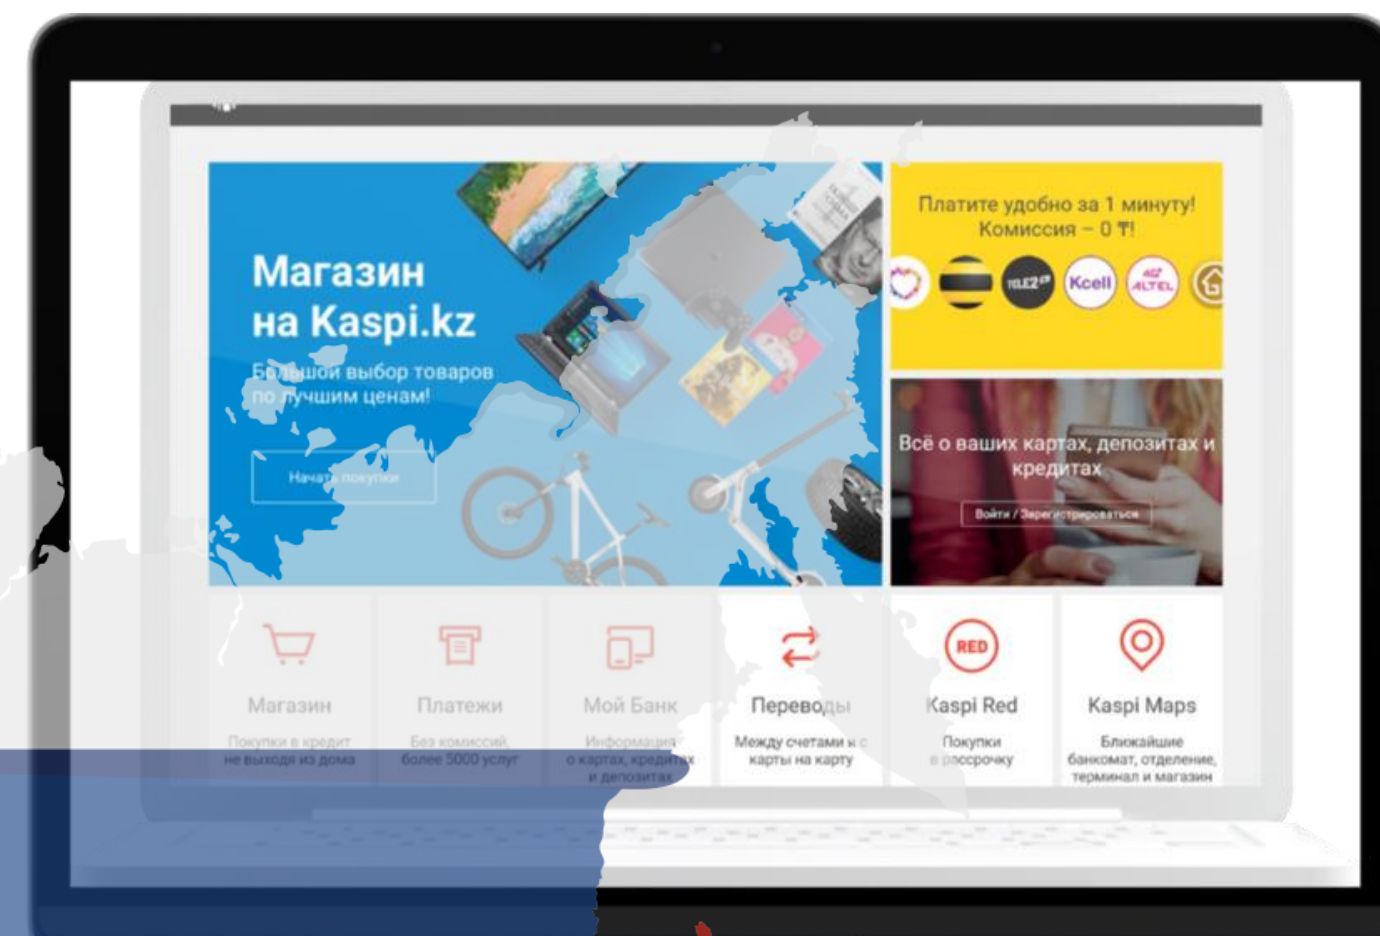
Магазин на Kaspi.kz

Большой выбор товаров по лучшим ценам!

Начать покупки

Платите удобно за 1 минуту! Комиссия – 0 ₸!

TELE2 Kcell ALTEL

Всё о ваших картах, депозитах и кредитах

Войти / Зарегистрироваться

Магазин
Покупки в кредит не выходя из дома

Платежи
Без комиссий, более 5000 услуг

Мой Банк
Информация о картах, кредитах и депозитах

Переводы
Между счетами и с карты на карту

RED
Kaspi Red
Покупки в рассрочку

Kaspi Maps
Ближайшие банкомат, отделение, терминал и магазин